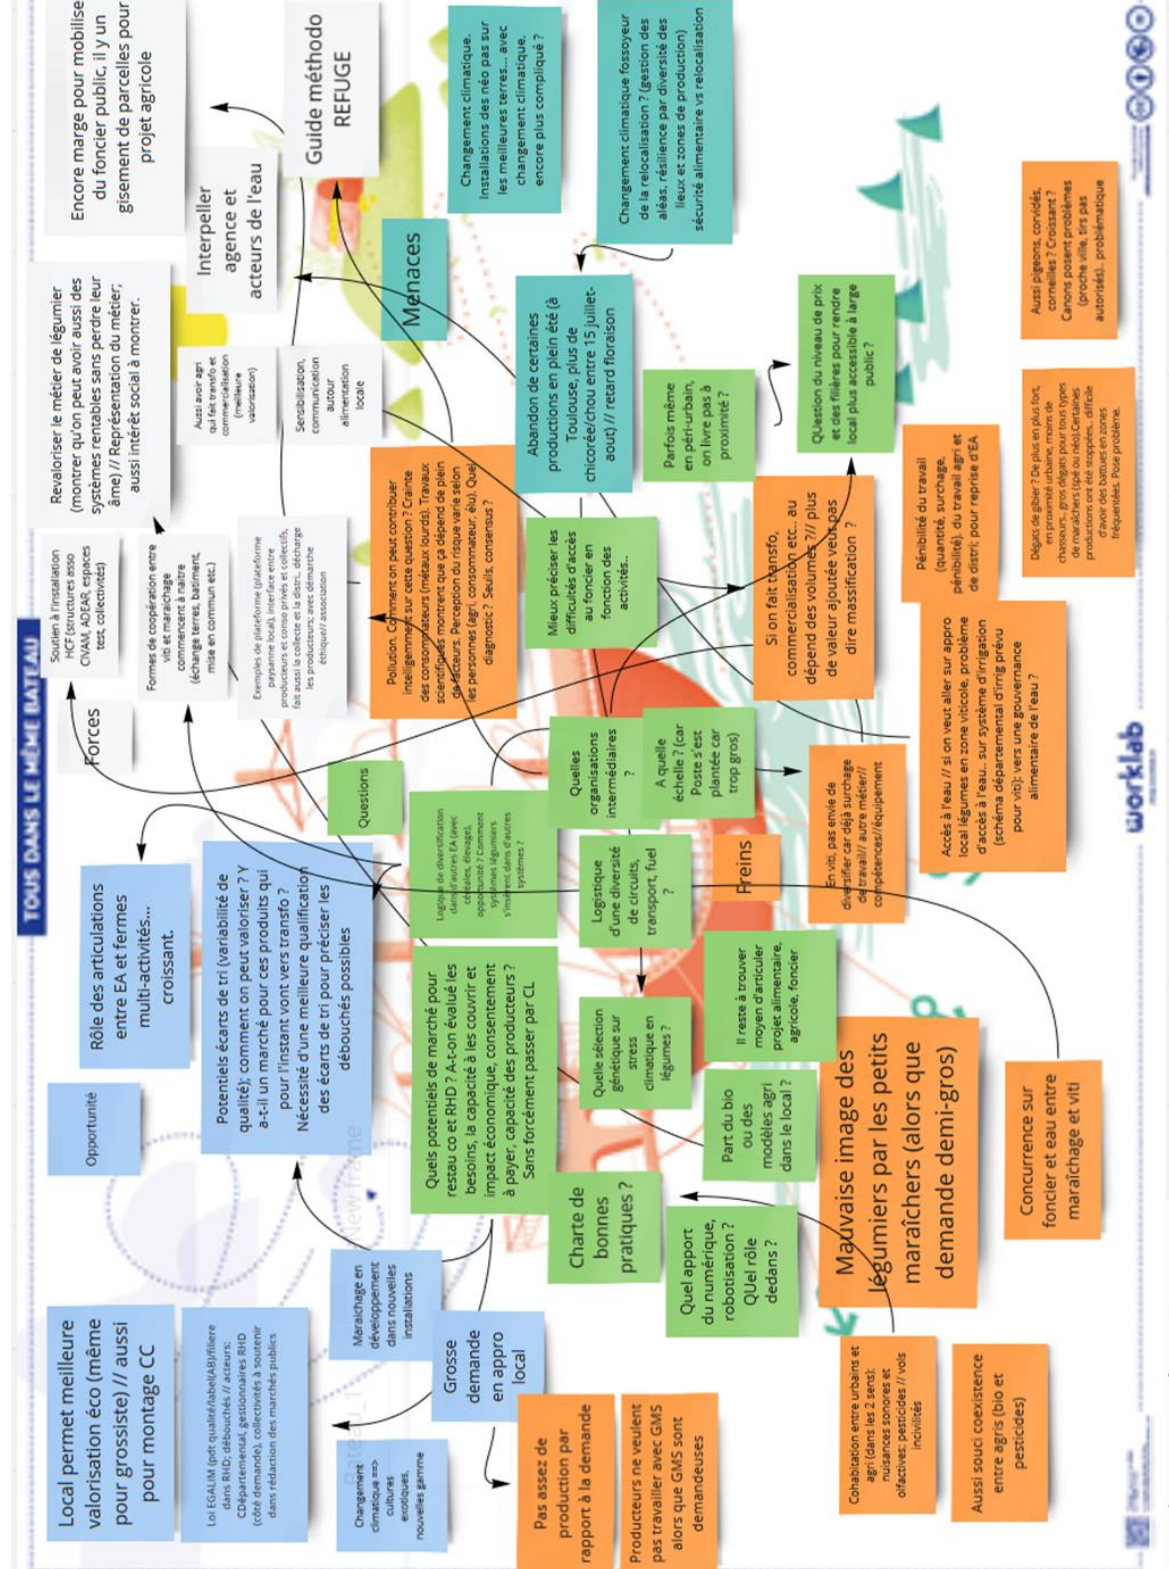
TOUS DANS LE MÊME BATEAU

Encore marge pour mobiliser du foncier public, il y un gisement de parcelles pour projet agricole

Guide méthodo REFUGE

Interpeller agence et acteurs de l'eau

Revaloriser le métier de légumier (montrer qu'on peut avoir aussi des systèmes rentables sans perdre leur âme) // Représentation du métier; aussi intérêt social à montrer.

Aussi avoir agri qui fait transfo et commercialisation (meilleure valorisation)

Sensibilisation, communication autour alimentation locale

Menaces

Changement climatique. Installations des néo pas sur les meilleures terres... avec changement climatique, encore plus compliqué ?

Changement climatique fossoyeur de la relocalisation ? (gestion des aléas, résilience par diversité des lieux et zones de production) sécurité alimentaire vs relocalisation

Abandon de certaines productions en plein été (à Toulouse, plus de chicorée/chou entre 15 juillet-août) // retard floraison

Parfois même en péri-urbain, on livre pas à proximité ?

QUestion du niveau de prix et des filières pour rendre local plus accessible à large public ?

Aussi pigeons, corvidés, corneilles ? Croissant ? Canons posent problèmes (proche ville, tirs pas autorisés).. problématique

Soutien à l'installation HCF (structures asso CIVAM, ADEAR, espaces test, collectivités)

Formes de coopération entre viti et maraichage commencent à naître (échange terres, batiment, mise en commun etc.)

Exemples de plateforme (plateforme paysanne local), interface entre producteurs et conso privés et collectifs, fait aussi la collecte et la distri.. décharge les producteurs; avec démarche éthique// association

Pollution. Comment on peut contribuer intelligemment sur cette question ? Crainte des consommateurs (métaux lourds). Travaux scientifiques montrent que ça dépend de plein de facteurs. Perception du risque varie selon les personnes (agri, consommateur, élu). Quel diagnostic ? Seuils, consensus ?

Mieux préciser les difficultés d'accès au foncier en fonction des activités..

Si on fait transfo, commercialisation etc... au dépend des volumes ?// plus de valeur ajoutée veut pas dire massification ?

Pénibilité du travail (quantité, surchage, pénibilité); du travail agri et de distri; pour reprise d'EA

Dégats de gibier ? De plus en plus fort, en proximité urbaine, moins de chasseurs... gros dégats pour tous types de maraichers (spé ou néo).Certaines productions ont été stoppées.. difficile d'avoir des battues en zones fréquentées. Pose problème.

Forces

Questions

Quelles organisations intermédiaires ?

A quelle échelle ? (car Poste s'est plantée car trop gros)

Accès à l'eau // si on veut aller sur appro local légumes en zone viticole, problème d'accès à l'eau.. sur système d'irrigation (schéma départemental d'irrig prévu pour viti): vers une gouvernance alimentaire de l'eau ?

En viti, pas envie de diversifier car déjà surchage de travail// autre métier// compétences//équipement

Rôle des articulations entre EA et fermes multi-activités... croissant.

Potentiels écarts de tri (variabilité de qualité); comment on peut valoriser ? Y a-t-il un marché pour ces produits qui pour l'instant vont vers transfo ? Nécessité d'une meilleure qualification des écarts de tri pour préciser les débouchés possibles

Logique de diversification dans/d'autres EA (avec céréales, élevage), opportunité ? Comment systèmes légumiers s'insèrent dans d'autres systèmes ?

Logistique d'une diversité de circuits, transport, fuel ?

Freins

Opportunité

Quels potentiels de marché pour restau co et RHD ? A-t-on évalué les besoins, la capacité à les couvrir et impact économique, consentement à payer, capacité des producteurs ? Sans forcément passer par CL

Quelle sélection génétique sur stress climatique en légumes ?

Il reste à trouver moyen d'articuler projet alimentaire, agricole, foncier

Part du bio ou des modèles agri dans le local ?

Mauvaise image des légumiers par les petits maraîchers (alors que demande demi-gros)

Concurrence sur foncier et eau entre maraîchage et viti

New frame

Local permet meilleure valorisation éco (même pour grossiste) // aussi pour montage CC

Loi EGALIM (pdt qualité/label(AB)/filière dans RHD; débouchés // acteurs: CDépartemental, gestionnaires RHD (côté demande), collectivités à soutenir dans rédaction des marchés publics

Maraichage en développement dans nouvelles installations

Grosse demande en appro local

Charte de bonnes pratiques ?

Quel apport du numérique, robotisation ? QUel rôle dedans ?

Changement climatique => cultures exotiques, nouvelles gamme

Pas assez de production par rapport à la demande

Producteurs ne veulent pas travailler avec GMS sont alors que GMS sont demandeuses

Cohabitation entre urbains et agri (dans les 2 sens): nuisances sonores et olfactives: pesticides // vols incivilités

Aussi souci coexistence entre agris (bio et pesticides)

worklab